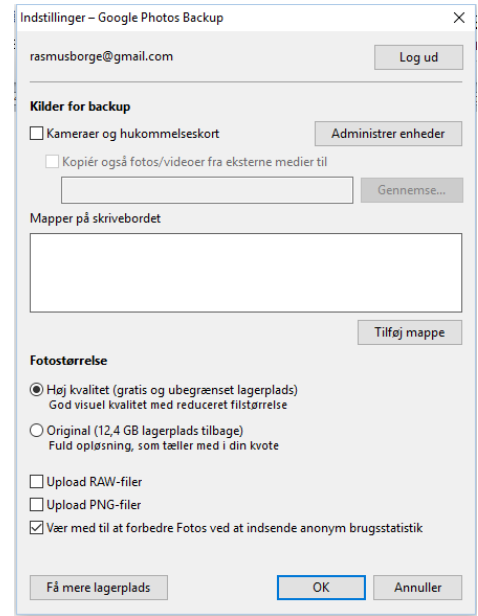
Indstillinger – Google Photos Backup

×

rasmusborge@gmail.com

Log ud

Kilder for backup

Kameraer og hukommelseskort

Administrer enheder

Kopiér også fotos/videoer fra eksterne medier til

Gennemse...

Mapper på skrivebordet

Tilføj mappe

Fotostørrelse

Høj kvalitet (gratis og ubegrænset lagerplads)
God visuel kvalitet med reduceret filstørrelse

Original (12,4 GB lagerplads tilbage)
Fuld opløsning, som tæller med i din kvote

Upload RAW-filer

Upload PNG-filer

Vær med til at forbedre Fotos ved at indsende anonym brugsstatistik

Få mere lagerplads

OK

Annuller